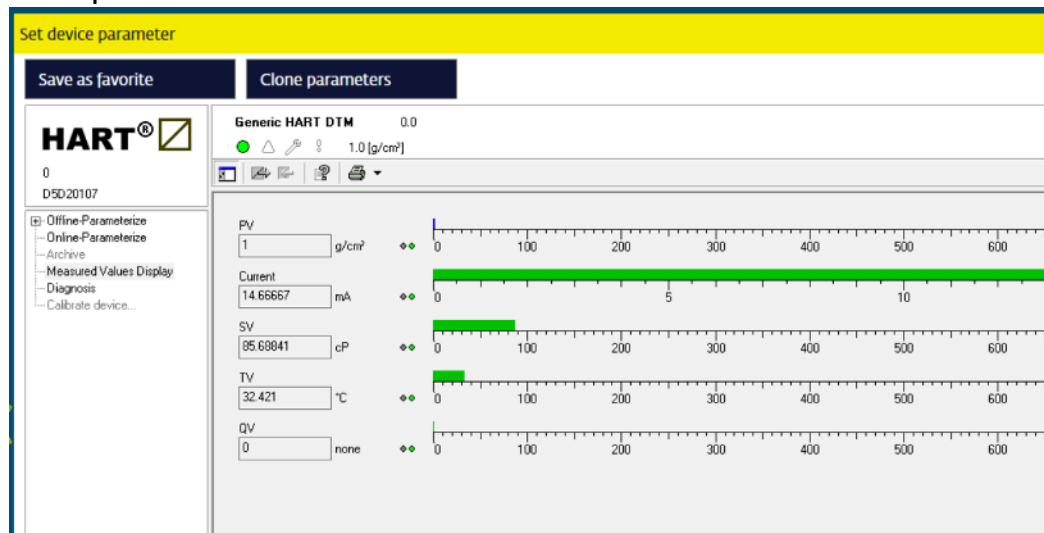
Set device parameter

Save as favorite

Clone parameters

HART®

0

D5D20107

Offline-Parameterize
Online-Parameterize
Archive
Measured Values Display
Diagnosis
Calibrate device...

Generic HART DTM 0.0

1.0 [g/cm³]

PV
1 g/cm³
0 100 200 300 400 500 600

Current
14.66667 mA
0 5 10

SV
85.68841 cP
0 100 200 300 400 500 600

TV
32.421 °C
0 100 200 300 400 500 600

QV
0 none
0 100 200 300 400 500 600